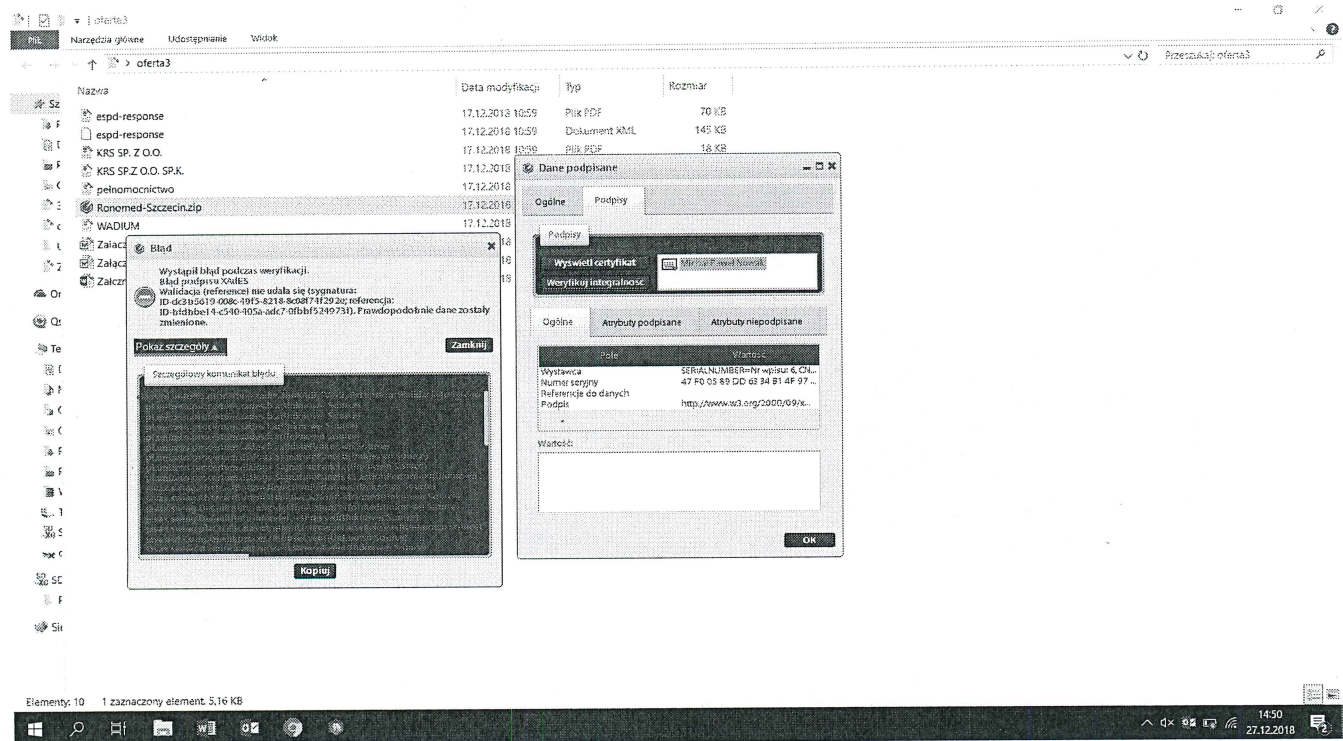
| oferta3

Plik Narzędzia główne Udostępnianie Widok

> oferta3

Przeszukaj: oferta3

| Nazwa | Data modyfikacji | Typ | Rozmiar |
|---|---|---|---|
| espd-response | 17.12.2018 10:59 | Plik PDF | 70 KB |
| espd-response | 17.12.2018 10:59 | Dokument XML | 145 KB |
| KRS SP. Z O.O. | 17.12.2018 10:59 | Plik PDF | 18 KB |
| KRS SP.Z O.O. SP.K. | 17.12.2018 | | |
| pelnomocnictwo | 17.12.2018 | | |
| Ronomed-Szczecin.zip | 17.12.2018 | | |
| WADIUM | 17.12.2018 | | |
| Załącz | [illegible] | | |
| Załącz | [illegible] | | |
| Załączn | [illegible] | | |

Błąd

Wystąpił błąd podczas weryfikacji.
Błąd podpisu XAdES
Walidacja (referencji nie udała się (sygnatura: ID-dc3b5619-008c-49f5-8218-8c08f74f292e; referencja: ID-b1dbbe14-c540-405a-adc7-0fbbf524973f). Prawdopodobnie dane zostały zmienione.

Pokaż szczegóły ▲

Zamknij

Szczegółowy komunikat błędu

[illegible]

Kopiuj

Dane podpisane

Ogólne Podpisy

Podpisy

Wyświetl certyfikat

Weryfikuj integralność

Mirosz Paweł Nowak

Ogólne Atrybuty podpisane Atrybuty niepodpisane

| Pole | Wartość |
|---|---|
| Wystawca | SERIALNUMBER=Nr wpisu: 6, CN... |
| Numer seryjny | 47 F0 05 89 DD 63 34 B1 4F 97 ... |
| Referencje do danych | |
| Podpis | http://www.w3.org/2000/09/x... |

Wartość:

OK

Elementy: 10 1 zaznaczony element 5,16 KB

14:50
27.12.2018